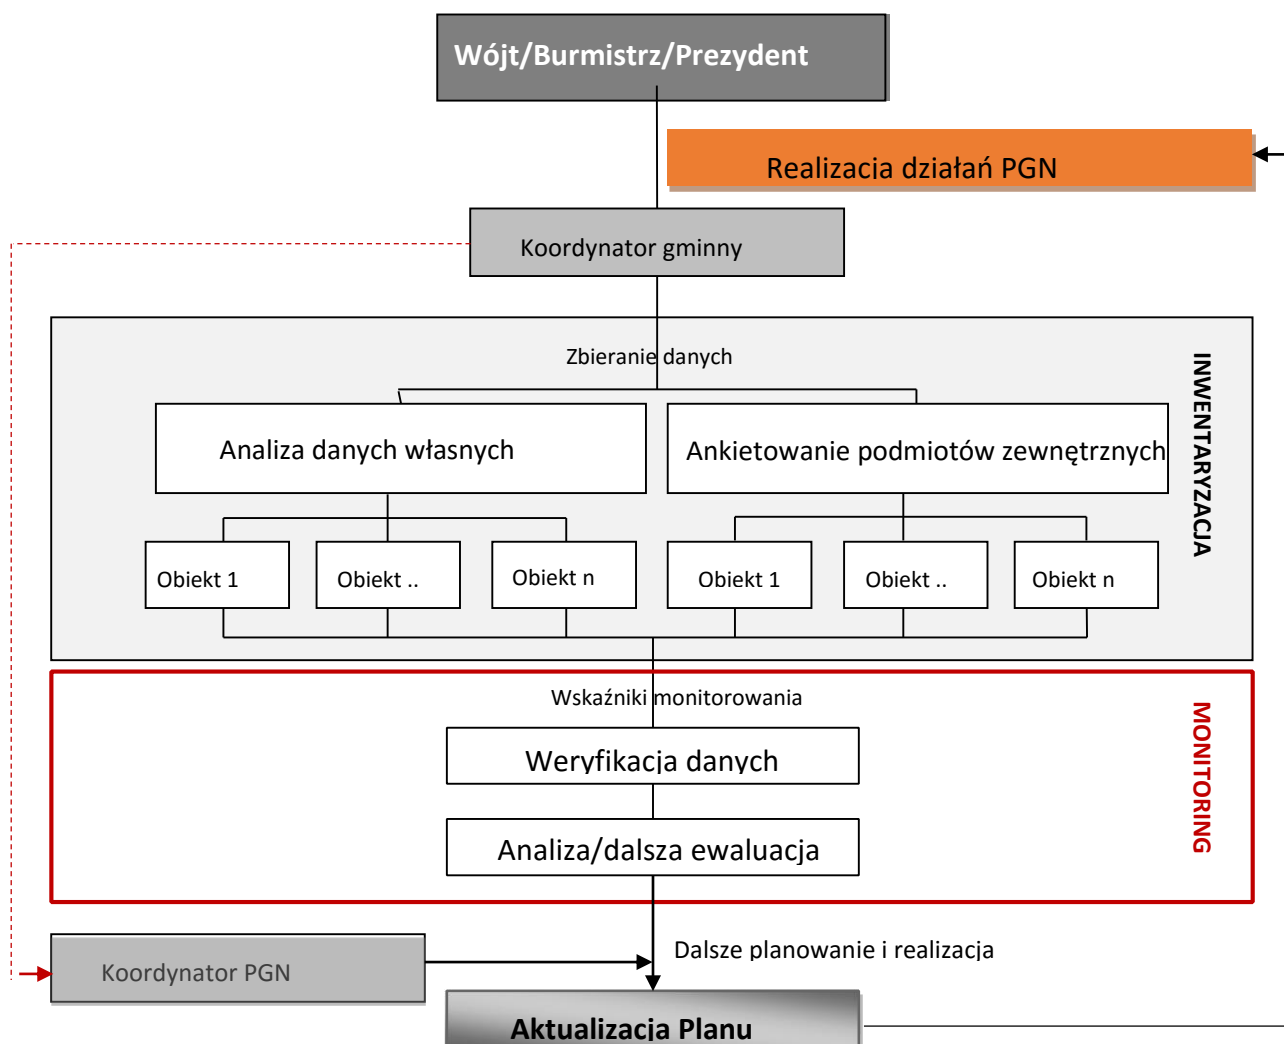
Wójt/Burmistrz/Prezydent

Realizacja działań PGN

Koordynator gminny

Zbieranie danych

INWENTARYZACJA

Analiza danych własnych

Ankietowanie podmiotów zewnętrznych

Obiekt 1

Obiekt ..

Obiekt n

Obiekt 1

Obiekt ..

Obiekt n

Wskaźniki monitorowania

MONITORING

Weryfikacja danych

Analiza/dalsza ewaluacja

Koordynator PGN

Dalsze planowanie i realizacja

Aktualizacja Planu